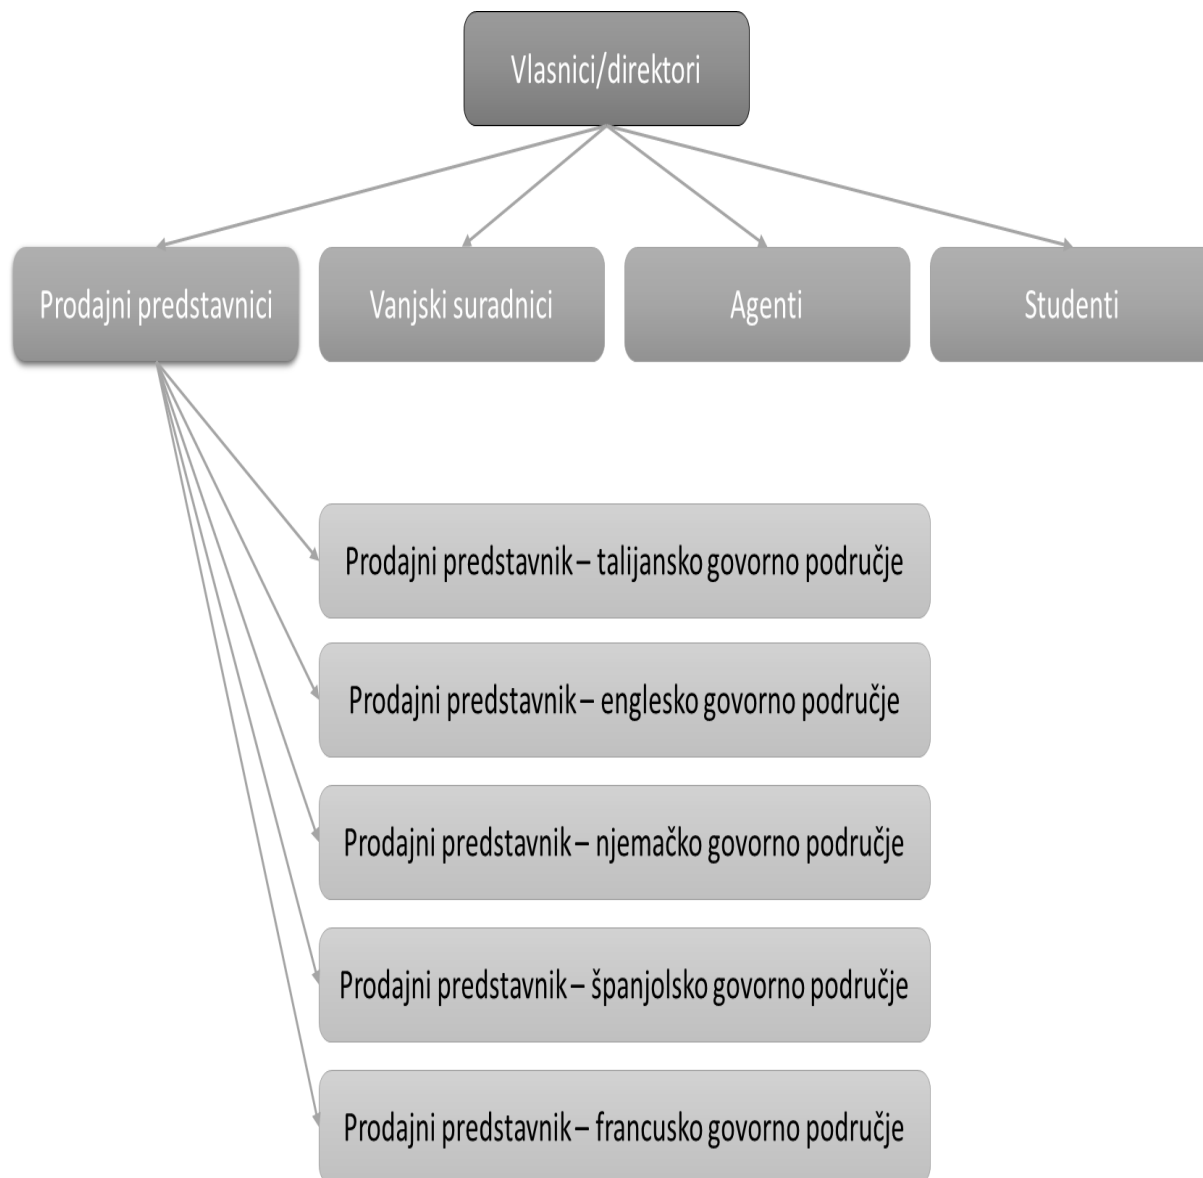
Vlasnici/direktori

Prodajni predstavnici

Vanjski suradnici

Agenti

Studenti

Prodajni predstavnik – talijansko govorno područje

Prodajni predstavnik – englesko govorno područje

Prodajni predstavnik – njemačko govorno područje

Prodajni predstavnik – španjolsko govorno područje

Prodajni predstavnik – francusko govorno područje